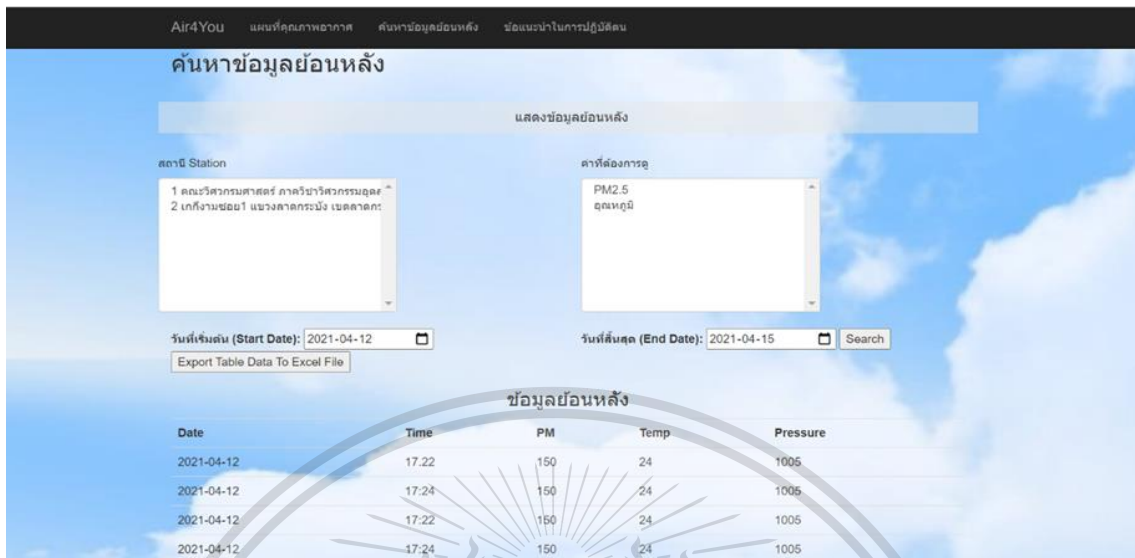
Air4You แผนที่คุณภาพอากาศ ค้นหาข้อมูลย้อนหลัง ข้อแนะนำในการปฏิบัติตน

ค้นหาข้อมูลย้อนหลัง

แสดงข้อมูลย้อนหลัง

สถานี Station

1 คณะวิศวกรรมศาสตร์ ภาควิชาวิศวกรรมอุตส
2 เกกีงามซอย1 แขวงลาดกระบัง เขตลาดกร

ค่าที่ต้องการดู

PM2.5
อุณหภูมิ

วันที่เริ่มต้น (Start Date): 2021-04-12

วันที่สิ้นสุด (End Date): 2021-04-15 Search

Export Table Data To Excel File

ข้อมูลย้อนหลัง

| Date | Time | PM | Temp | Pressure |
|---|---|---|---|---|
| 2021-04-12 | 17:22 | 150 | 24 | 1005 |
| 2021-04-12 | 17:24 | 150 | 24 | 1005 |
| 2021-04-12 | 17:22 | 150 | 24 | 1005 |
| 2021-04-12 | 17:24 | 150 | 24 | 1005 |